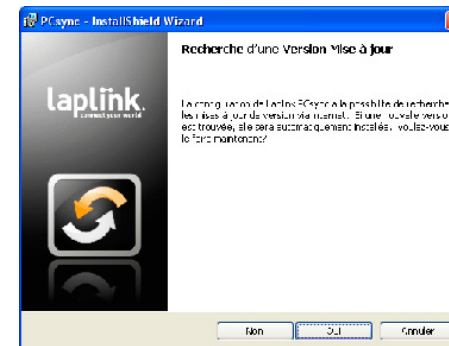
PCsync - InstallShield Wizard

Recherche d'une Version Mise à jour

laplink.
connect your world

La configuration de Laplink PCsync a la possibilité de rechercher les mises à jour de version via Internet. Si une nouvelle version est trouvée, elle sera automatiquement installée. Voulez-vous le faire maintenant?

Non
Oui
Annuler